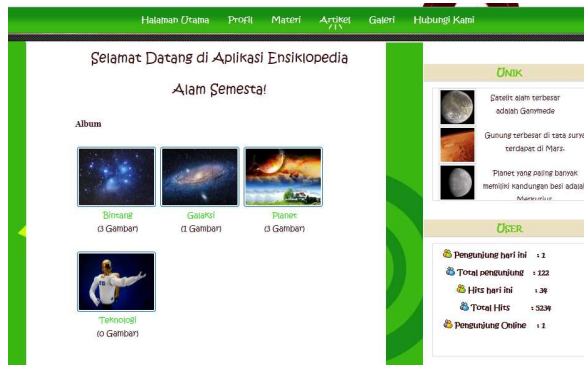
Halaman Utama Profil Materi Artikel Galeri Hubungi Kami

Selamat Datang di Aplikasi Ensiklopedia Alam Semesta!

Album

Bintang
(3 Gambar)

Galaksi
(1 Gambar)

Planet
(3 Gambar)

Teknologi
(0 Gambar)

Unik

Satelit alam terbesar adalah Ganymede

Gunung terbesar di tata surya terdapat di Mars.

Planet yang paling banyak memiliki kandungan besi adalah Merkurius

User

Pengunjung hari ini : 2

Total pengunjung : 122

Hits hari ini : 34

Total Hits : 5234

Pengunjung Online : 2